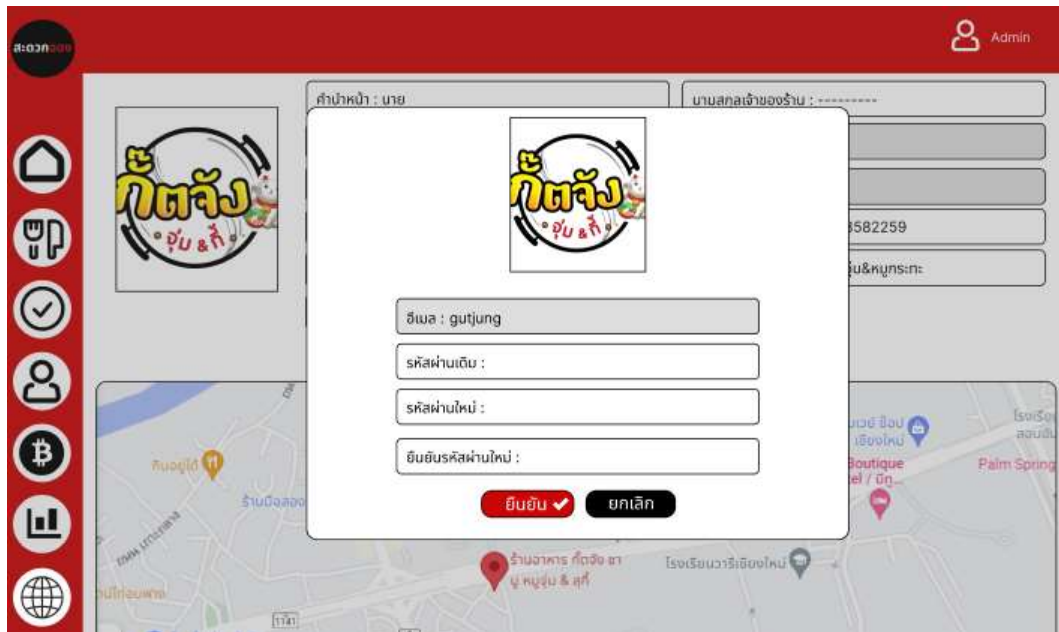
สะดวกสอง

Admin

คำนำหน้า : นาย

นามสกุลเจ้าของร้าน : ---------

3582259

จุ่ม&หมูกระทะ

กั้ตจัง จุ่ม & กี้

กั้ตจัง จุ่ม & กี้

อีเมล : gutjung

รหัสผ่านเดิม :

รหัสผ่านใหม่ :

ยืนยันรหัสผ่านใหม่ :

ยืนยัน ✔

ยกเลิก

กินอยู่ได้

ร้านมือสอง

ร้านอาหาร กั้ตจัง ชา บู หมูจุ่ม & สุกี้

โรงเรียนวารีเชียงใหม่

Boutique tel / บีก...

Palm Spring

เชียงใหม่

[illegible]